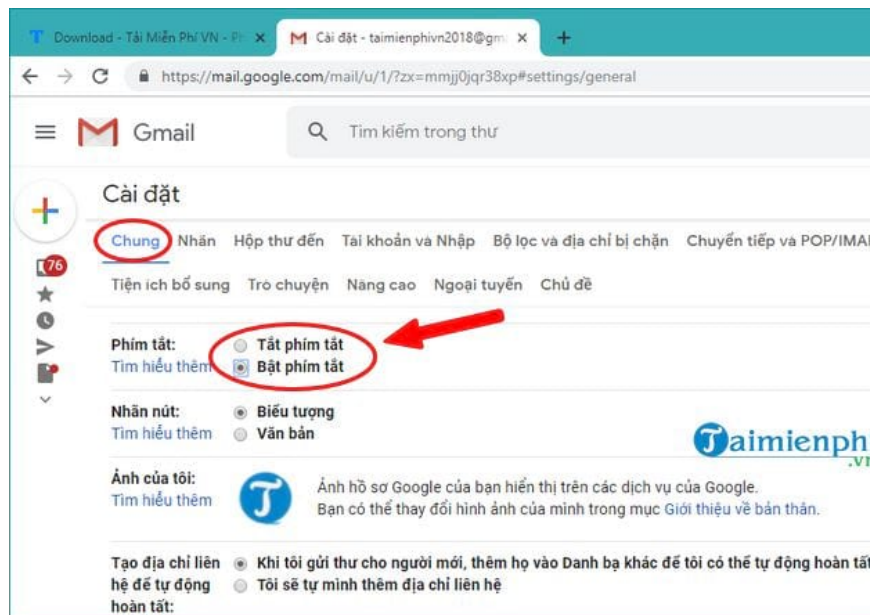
Download - Tải Miễn Phí VN - Ph ×
Cài đặt - taimienphivn2018@gm ×
+

https://mail.google.com/mail/u/1/?zx=mmjj0jqr38xp#settings/general

Gmail
Tìm kiếm trong thư

76

Cài đặt

Chung  Nhãn  Hộp thư đến  Tài khoản và Nhập  Bộ lọc và địa chỉ bị chặn  Chuyển tiếp và POP/IMA
Tiện ích bổ sung  Trò chuyện  Nâng cao  Ngoại tuyến  Chủ đề

Phím tắt:
Tìm hiểu thêm
Tắt phím tắt
Bật phím tắt

Nhãn nút:
Tìm hiểu thêm
Biểu tượng
Văn bản

Taimienph
.vn

Ảnh của tôi:
Tìm hiểu thêm
Ảnh hồ sơ Google của bạn hiển thị trên các dịch vụ của Google.
Bạn có thể thay đổi hình ảnh của mình trong mục Giới thiệu về bản thân.

Tạo địa chỉ liên hệ để tự động hoàn tất:
Khi tôi gửi thư cho người mới, thêm họ vào Danh bạ khác để tôi có thể tự động hoàn tất
Tôi sẽ tự mình thêm địa chỉ liên hệ